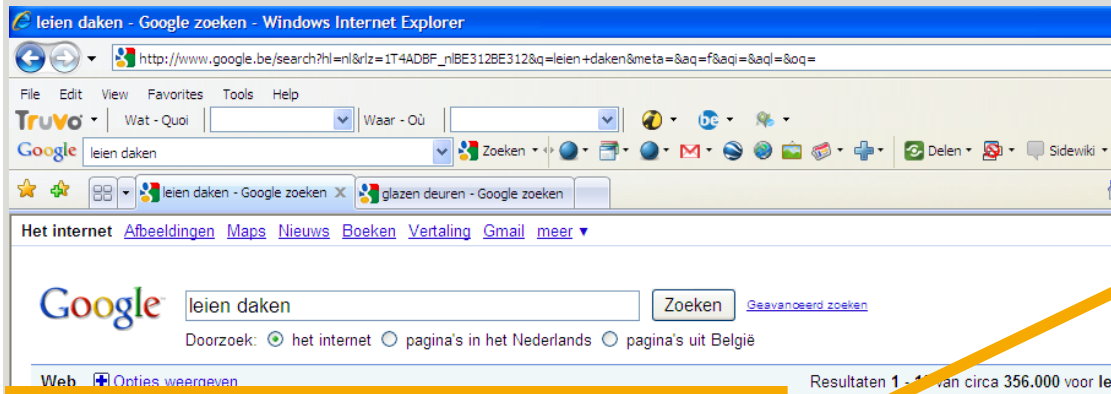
leien daken - Google zoeken - Windows Internet Explorer

http://www.google.be/search?hl=nl&rlz=1T4ADBF_nlBE312BE312&q=leien+daken&meta=&aq=f&aqi=&aql=&oq=

File Edit View Favorites Tools Help

Truvo Wat - Quoi Waar - Où

Google leien daken Zoeken Delen Sidewiki

leien daken - Google zoeken glazen deuren - Google zoeken

Het internet Afbeeldingen Maps Nieuws Boeken Vertaling Gmail meer ▼

Google leien daken Zoeken Geavanceerd zoeken

Doorzoek: het internet pagina's in het Nederlands pagina's uit België

Web Opties weergeven

Resultaten 1 - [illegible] van circa 356.000 voor le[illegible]